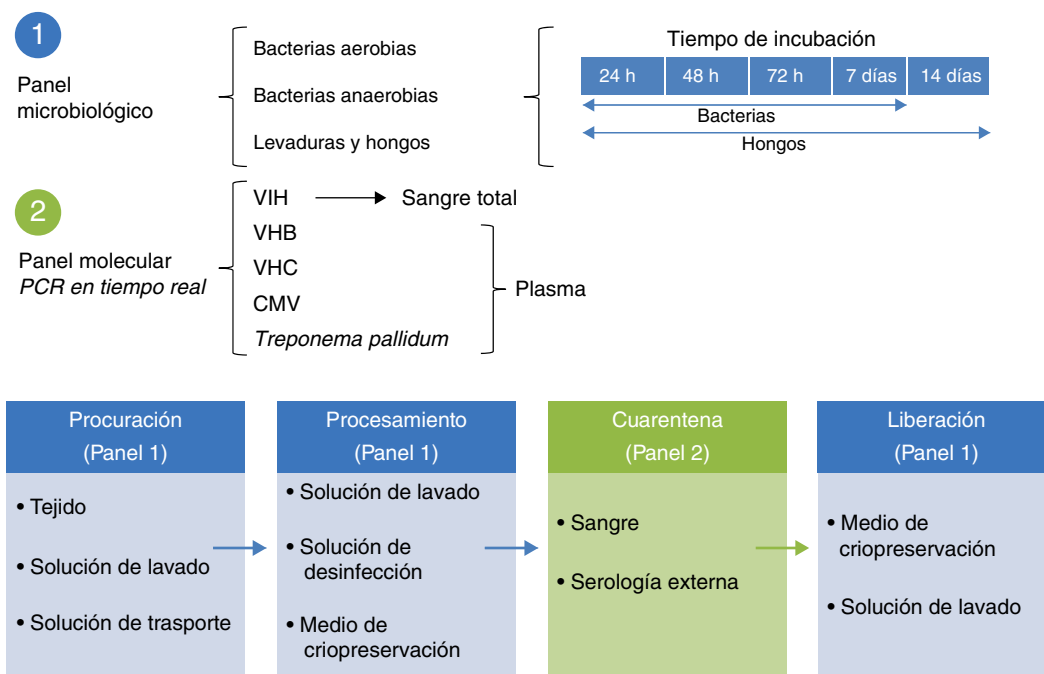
1

Panel microbiológico

Bacterias aerobias

Bacterias anaerobias

Levaduras y hongos

Tiempo de incubación

| 24 h | 48 h | 72 h | 7 días | 14 días |
|---|---|---|---|---|

Bacterias

Hongos

2

Panel molecular
*PCR en tiempo real*

VIH → Sangre total

VHB
VHC
CMV
*Treponema pallidum*

Plasma

Procuración
(Panel 1)

• Tejido
• Solución de lavado
• Solución de trasporte

Procesamiento
(Panel 1)

• Solución de lavado
• Solución de desinfección
• Medio de criopreservación

Cuarentena
(Panel 2)

• Sangre
• Serología externa

Liberación
(Panel 1)

• Medio de criopreservación
• Solución de lavado